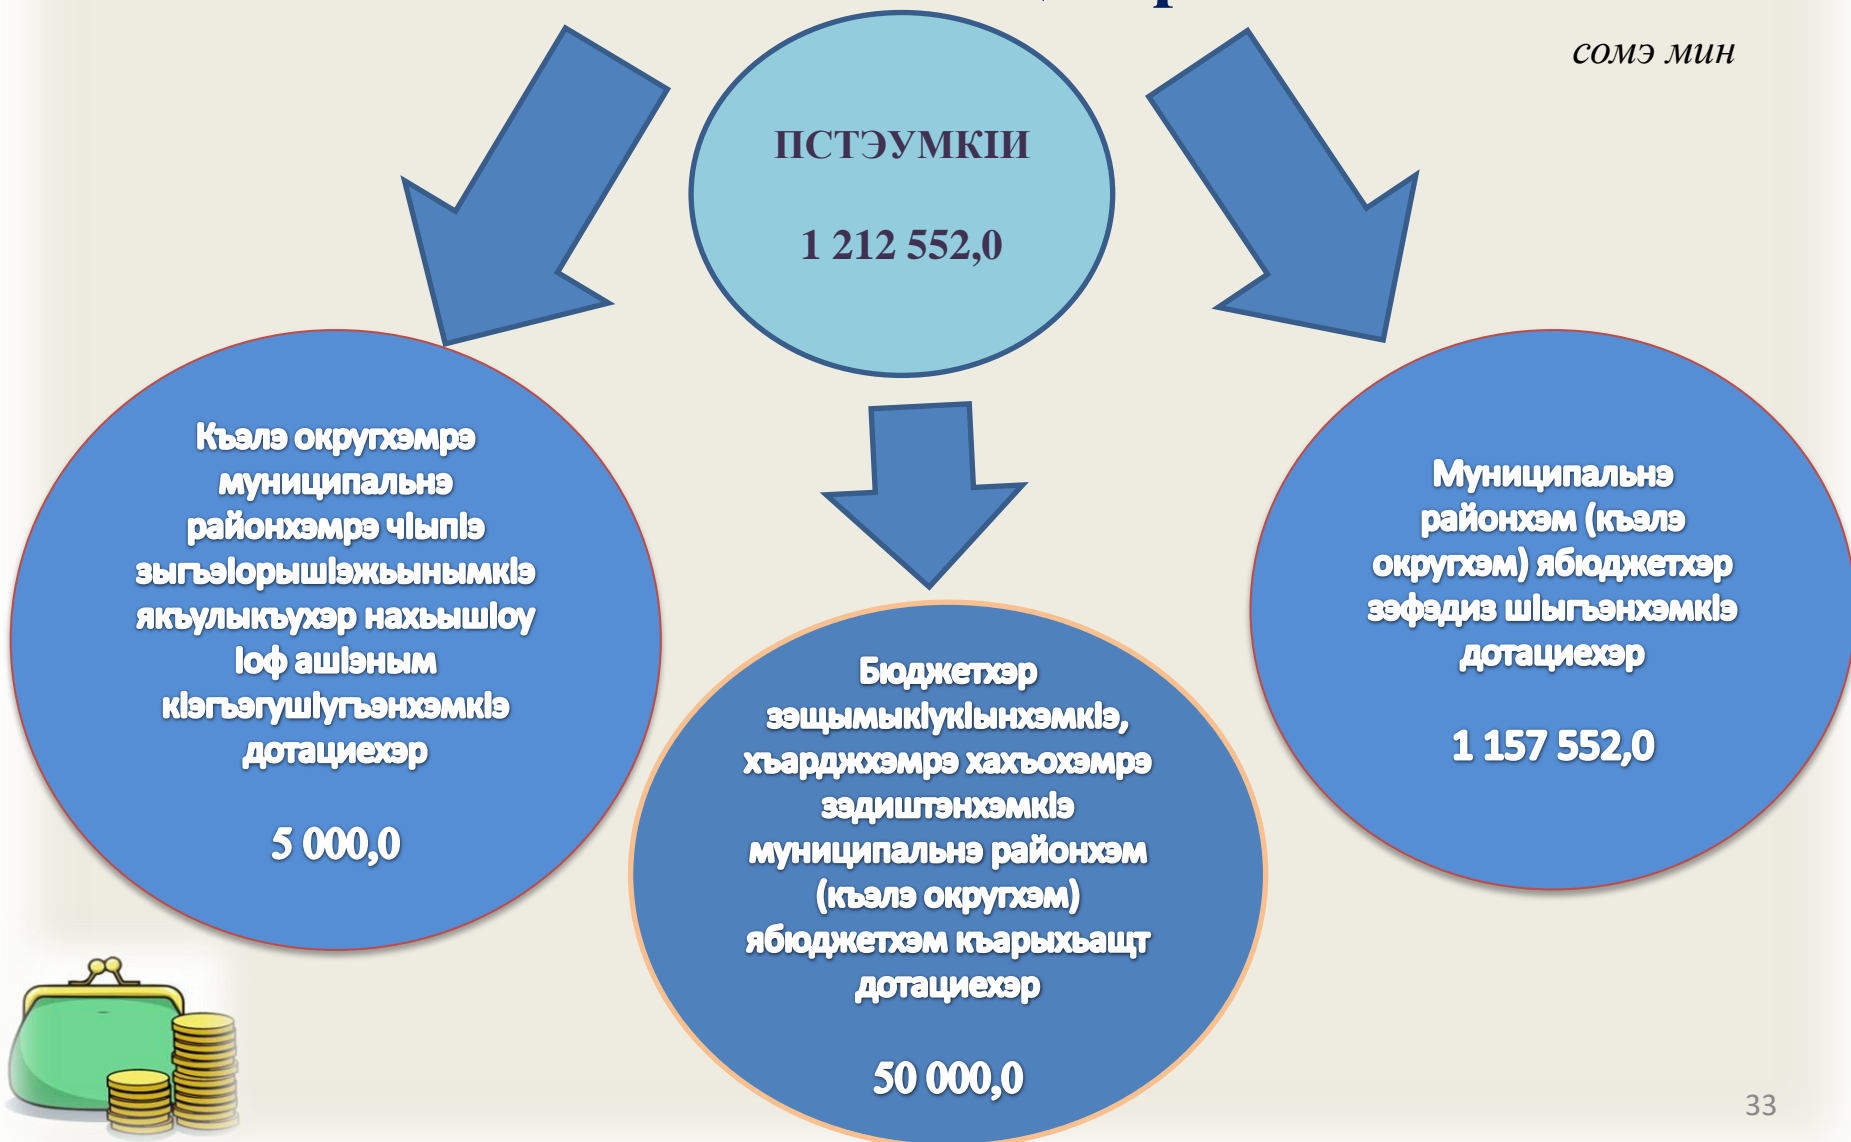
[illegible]

сомэ мин

ПСТЭУМКІИ

1 212 552,0

Къэлэ округхэмрэ муниципальнэ районхэмрэ чІыпІэ зыгъэІорышІэжьынымкІэ якъулыкъухэр нахьышІоу Іоф ашІэным кІэгъэгушІугъэнхэмкІэ дотациехэр

5 000,0

Бюджетхэр зэщымыкІукІынхэмкІэ, хъарджхэмрэ хахъохэмрэ зэдиштэнхэмкІэ муниципальнэ районхэм (къэлэ округхэм) ябюджетхэм къарыхьащт дотациехэр

50 000,0

Муниципальнэ районхэм (къэлэ округхэм) ябюджетхэр зэфэдиз шІыгъэнхэмкІэ дотациехэр

1 157 552,0

33